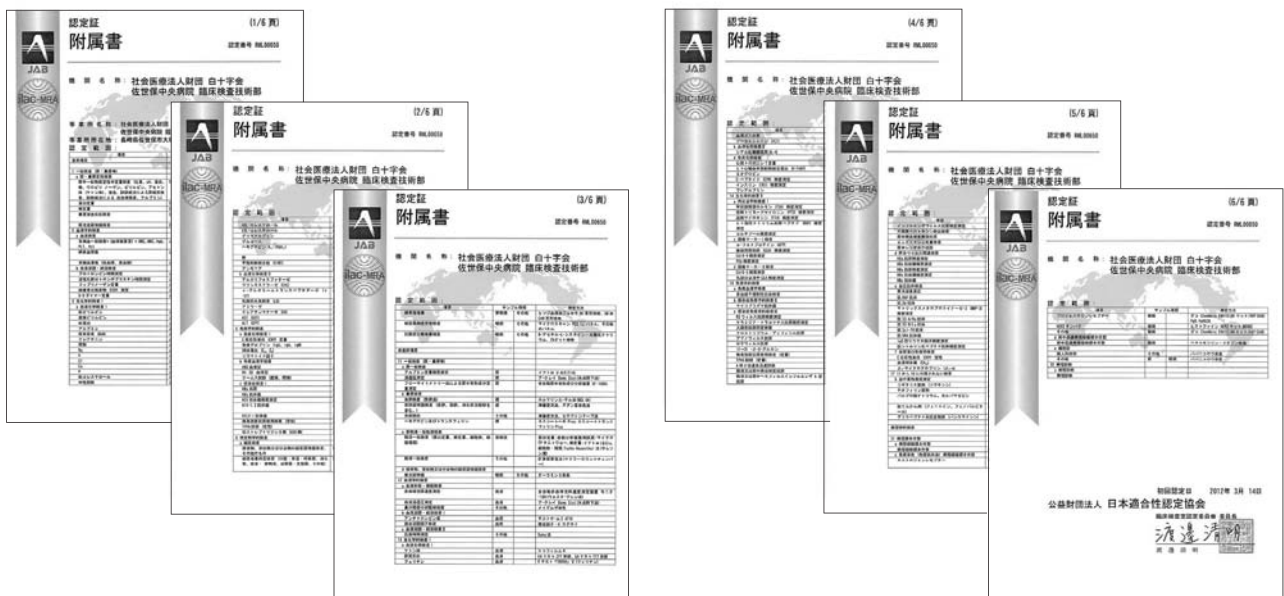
認定証
附属書
(1/6 頁)
認定番号 RML00650
機 関 名 称: 社会医療法人財団 白十字会
佐世保中央病院 臨床検査技術部

認定証
附属書
(2/6 頁)
認定番号 RML00650
機 関 名 称: 社会医療法人財団 白十字会
佐世保中央病院 臨床検査技術部

認定証
附属書
(3/6 頁)
認定番号 RML00650
機 関 名 称: 社会医療法人財団 白十字会
佐世保中央病院 臨床検査技術部
認 定 範 囲

認定証
附属書
(4/6 頁)
認定番号 RML00650
機 関 名 称: 社会医療法人財団 白十字会
佐世保中央病院 臨床検査技術部

認定証
附属書
(5/6 頁)
認定番号 RML00650
機 関 名 称: 社会医療法人財団 白十字会
佐世保中央病院 臨床検査技術部

認定証
附属書
(6/6 頁)
認定番号 RML00650
機 関 名 称: 社会医療法人財団 白十字会
佐世保中央病院 臨床検査技術部
認 定 範 囲
初回認定日 2012年 3月 14日
公益財団法人 日本適合性認定協会
渡邉浩明

JAB
ilac-MRA